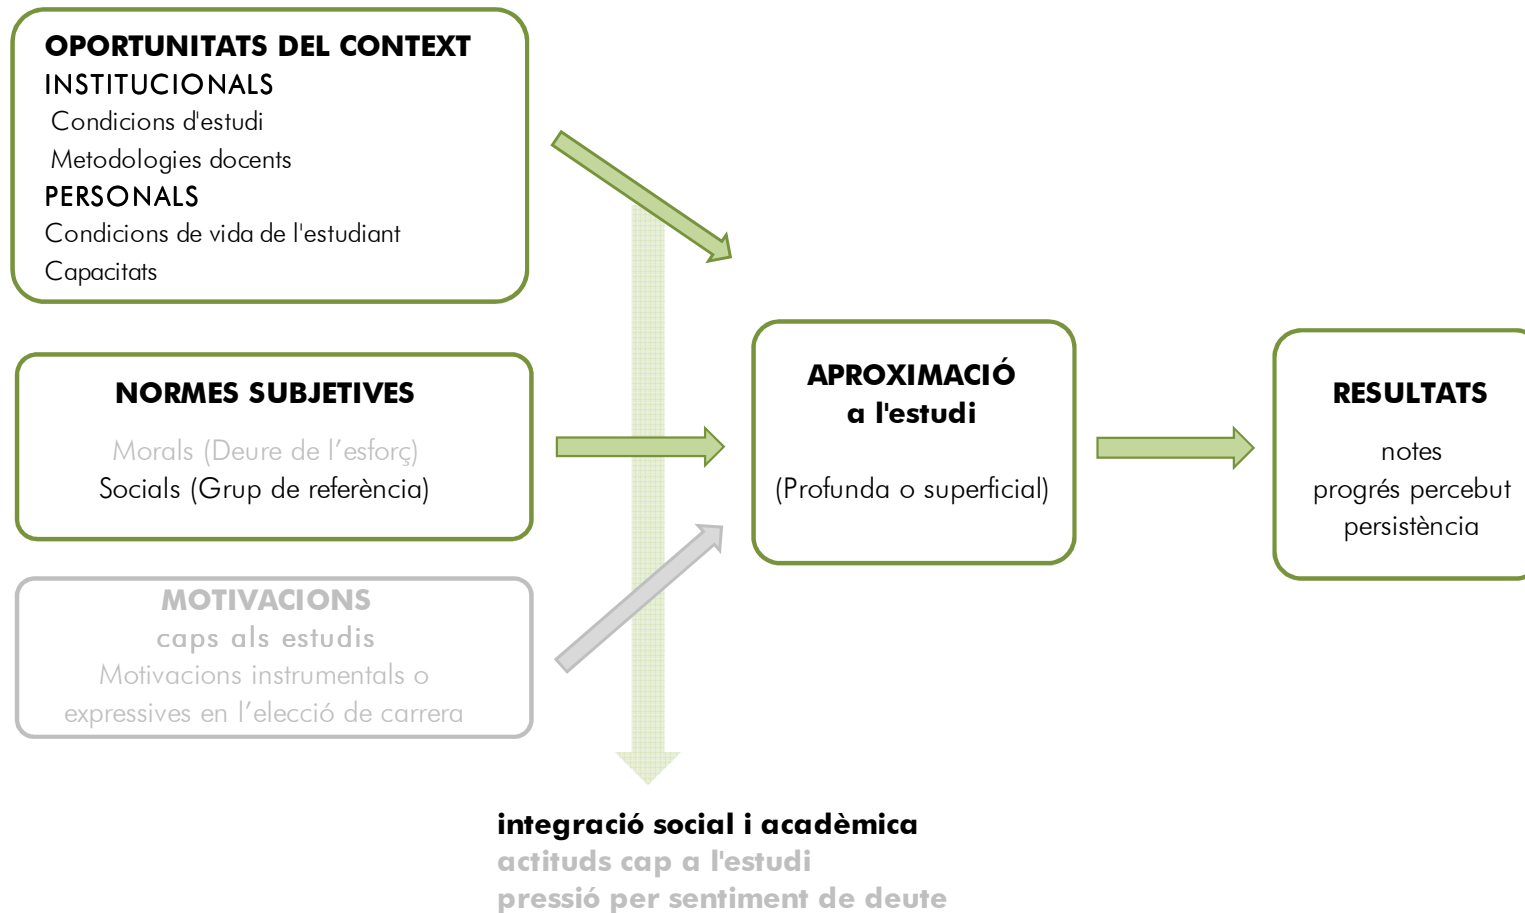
OPORTUNITATS DEL CONTEXT
INSTITUCIONALS
Condicions d'estudi
Metodologies docents
PERSONALS
Condicions de vida de l'estudiant
Capacitats

NORMES SUBJETIVES
Morals (Deure de l'esforç)
Socials (Grup de referència)

MOTIVACIONS
caps als estudis
Motivacions instrumentals o expressives en l'elecció de carrera

APROXIMACIÓ
a l'estudi
(Profunda o superficial)

RESULTATS
notes
progrés percebut
persistència

integració social i acadèmica
actituds cap a l'estudi
pressió per sentiment de deute